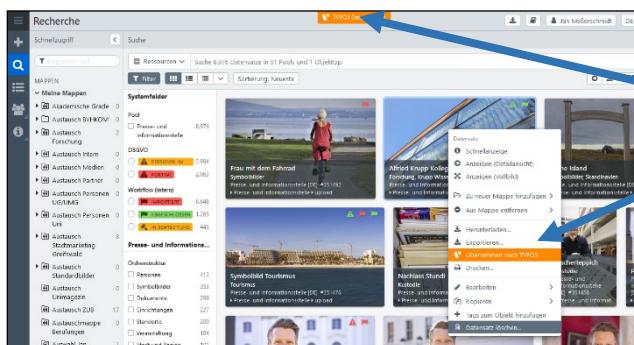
Recherche
TYPO3 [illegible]
Jan Meßerschmidt
Schnellzugriff
Suche
Ressourcen
Suche 8.076 Datensätze in 31 Pools und 1 Objekttyp
Filter
Sortierung: Neueste
MAPPEN
Meine Mappen
Akademische Grade
Austausch BiFHOKA
Austausch Forschung
Austausch Intern
Austausch Medien
Austausch Partner
Austausch Personen UG/UMG
Austausch Personen Uni
Austausch Stadtmarketing Greifswald
Austausch Standardbilder
Austausch Unimagazin
Austausch ZUB
Austauschmappe Berufungen
Systemfelder
Pool
Presse- und Informationsstelle
8.076
DSGVO
Workflow (intern)
Presse- und Informations...
Ordnerstruktur
Personen
Symbolbilder
Dokumente
Einrichtungen
Standorte
Veranstaltung
Frau mit dem Fahrrad
Symbolbild
Presse- und Informationsstelle [DE] • #25182
Alfried Krupp Kolleg
Forschung, Krupp Wisse...
Presse- und Informations...
Symbolbild Tourismus
Tourismus
Presse- und Informationsstelle [DE] • #25176
Nachlass Standl
Kultur
Presse- und Informations...
Datensatz
Schnellanzeige
Anzeigen (Detailansicht)
Anzeigen (Vollbild)
Zu neuer Mappe hinzufügen
Aus Mappe entfernen
Herunterladen...
Exportieren...
Übernehmen nach TYPO3
Drucken...
Bearbeiten
Kopieren
Tags zum Objekt hinzufügen
Datensatz löschen...
Insel
Standhafter
Presse- und Informationsstelle [DE]